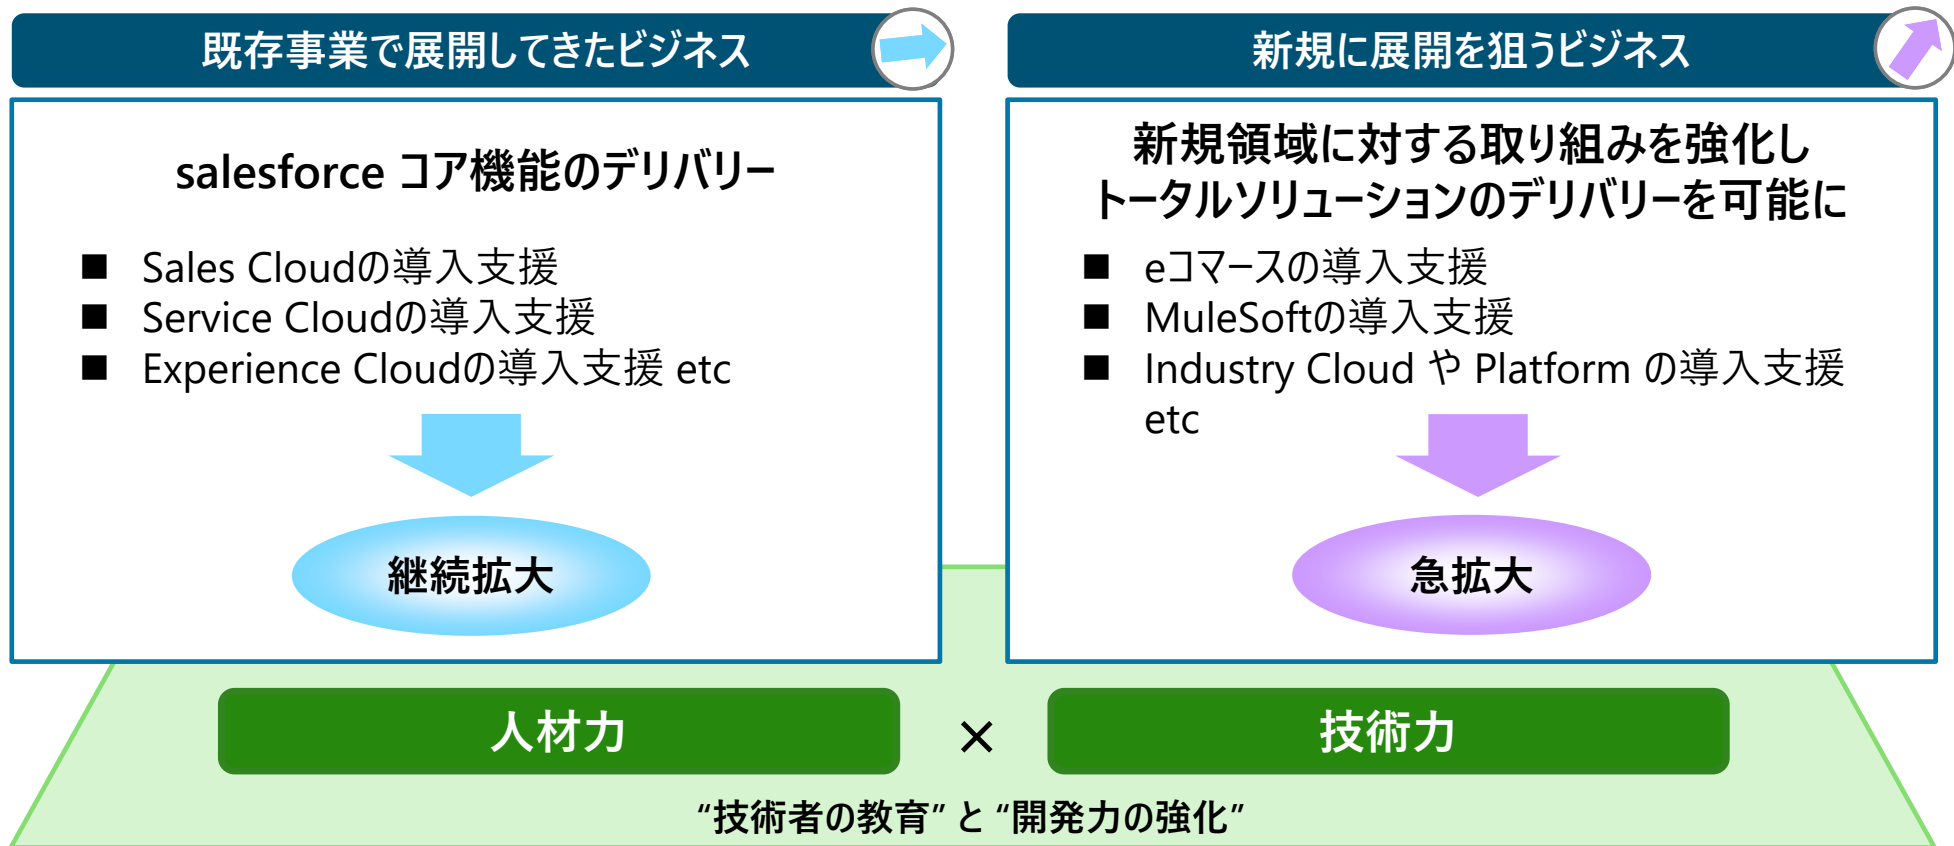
既存事業で展開してきたビジネス

salesforce コア機能のデリバリー

■ Sales Cloudの導入支援
■ Service Cloudの導入支援
■ Experience Cloudの導入支援 etc

継続拡大

新規に展開を狙うビジネス

新規領域に対する取り組みを強化し
トータルソリューションのデリバリーを可能に

■ eコマースの導入支援
■ MuleSoftの導入支援
■ Industry Cloud や Platform の導入支援 etc

急拡大

人材力 × 技術力

“技術者の教育” と “開発力の強化”